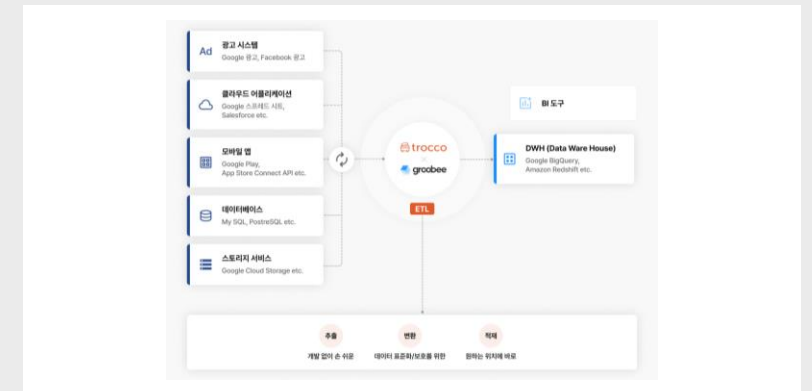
Ad 광고 시스템
Google 광고, Facebook 광고

클라우드 어플리케이션
Google 스프레드 시트, Salesforce etc.

모바일 앱
Google Play, App Store Connect API etc.

데이터베이스
My SQL, PostreSQL etc.

스토리지 서비스
Google Cloud Storage etc.

trocco
×
groobee

ETL

BI 도구

DWH (Data Ware House)
Google BigQuery, Amazon Redshift etc.

추출
개발 없이 손 쉬운

변환
데이터 표준화/보호를 위한

적재
원하는 위치에 바로